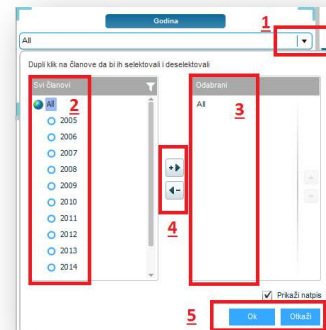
Godina

1

All

Dupli klik na članove da bi ih selektovali i deselektovali

Svi članovi

2

All

2005

2006

2007

2008

2009

2010

2011

2012

2013

2014

Odabrani

3

All

4

Prikaži natpis

5

Ok

Otkaži